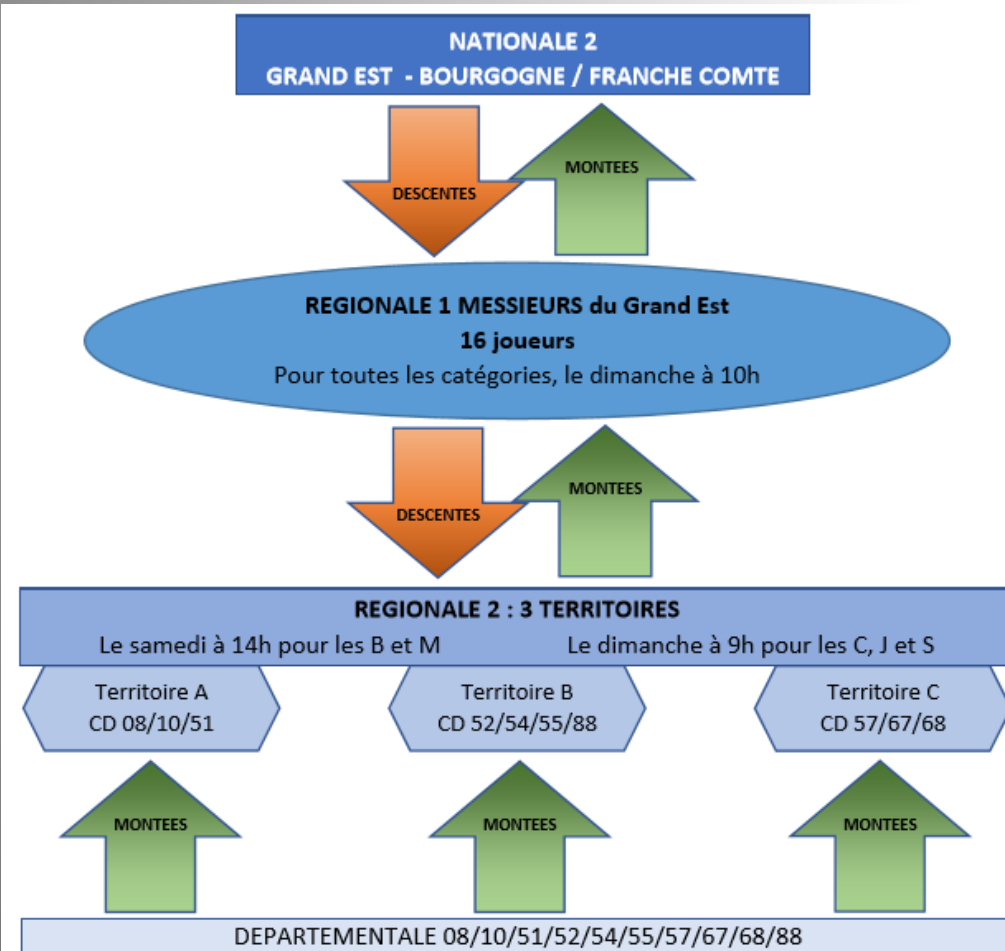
NATIONALE 2
GRAND EST - BOURGOGNE / FRANCHE COMTE

DESCENTES

MONTEES

REGIONALE 1 MESSIEURS du Grand Est
16 joueurs
Pour toutes les catégories, le dimanche à 10h

DESCENTES

MONTEES

REGIONALE 2 : 3 TERRITOIRES
Le samedi à 14h pour les B et M
Le dimanche à 9h pour les C, J et S

Territoire A
CD 08/10/51

Territoire B
CD 52/54/55/88

Territoire C
CD 57/67/68

MONTEES

MONTEES

MONTEES

DEPARTEMENTALE 08/10/51/52/54/55/57/67/68/88